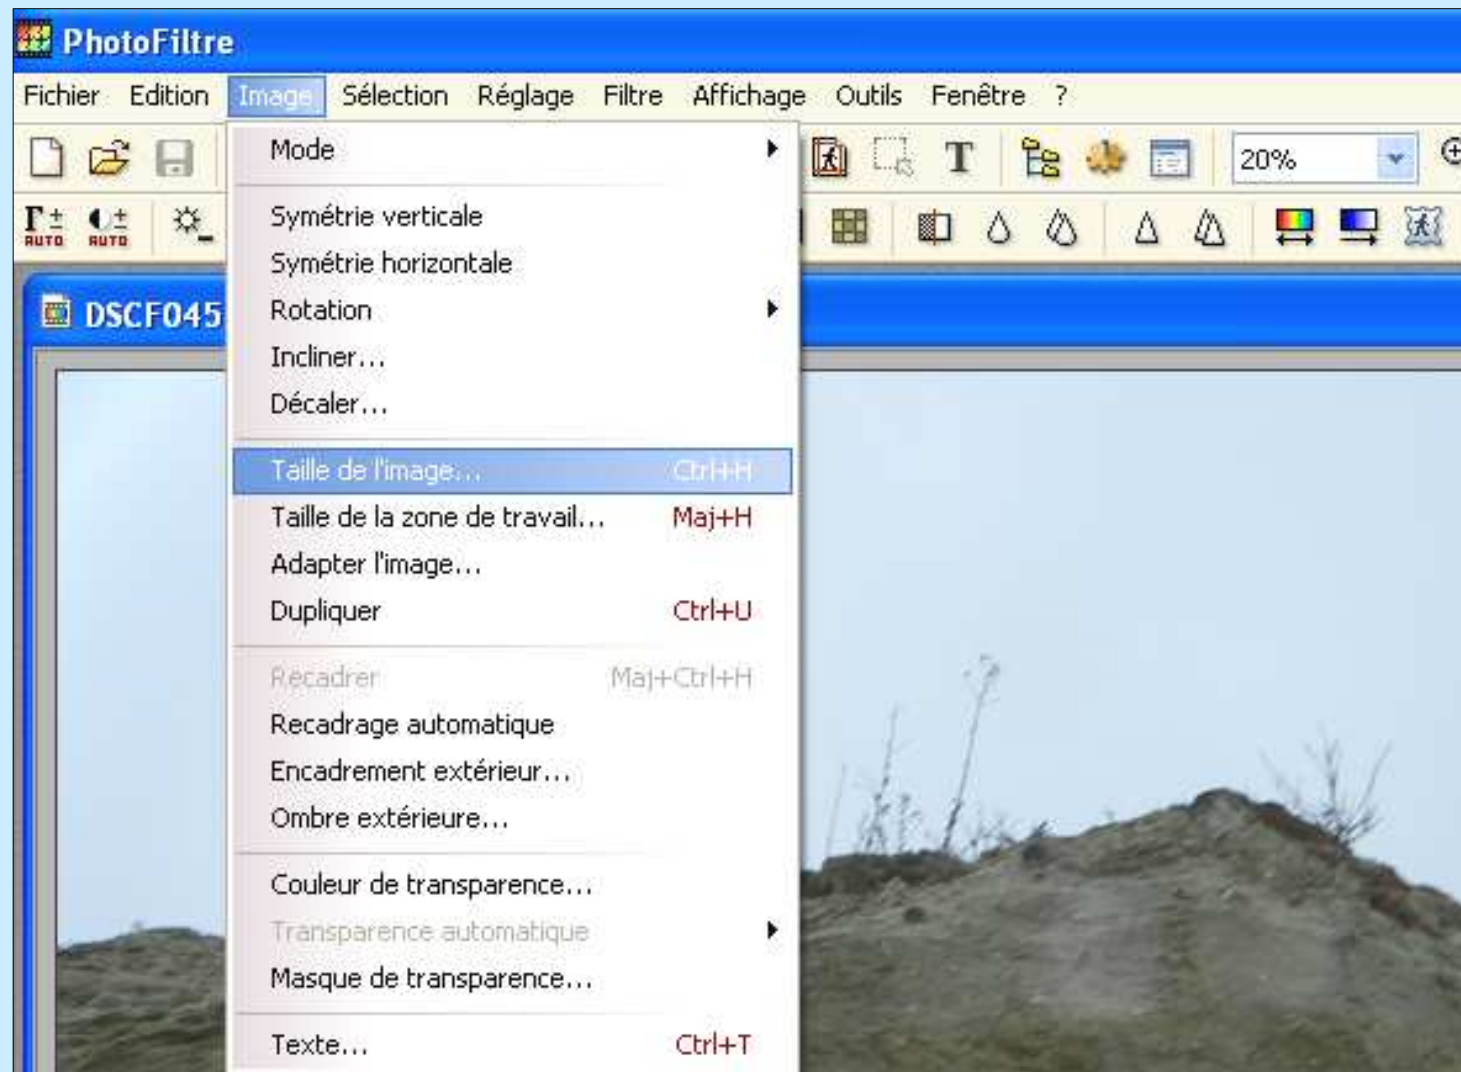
PhotoFiltre

Fichier Edition Image Sélection Réglage Filtre Affichage Outils Fenêtre ?

20%

AUTO AUTO

DSCF045

Mode

Symétrie verticale
Symétrie horizontale
Rotation
Incliner...
Décaler...

Taille de l'image... Ctrl+H
Taille de la zone de travail... Maj+H
Adapter l'image...
Dupliquer Ctrl+U

Recadrer Maj+Ctrl+H
Recadrage automatique
Encadrement extérieur...
Ombre extérieure...

Couleur de transparence...
Transparence automatique
Masque de transparence...

Texte... Ctrl+T